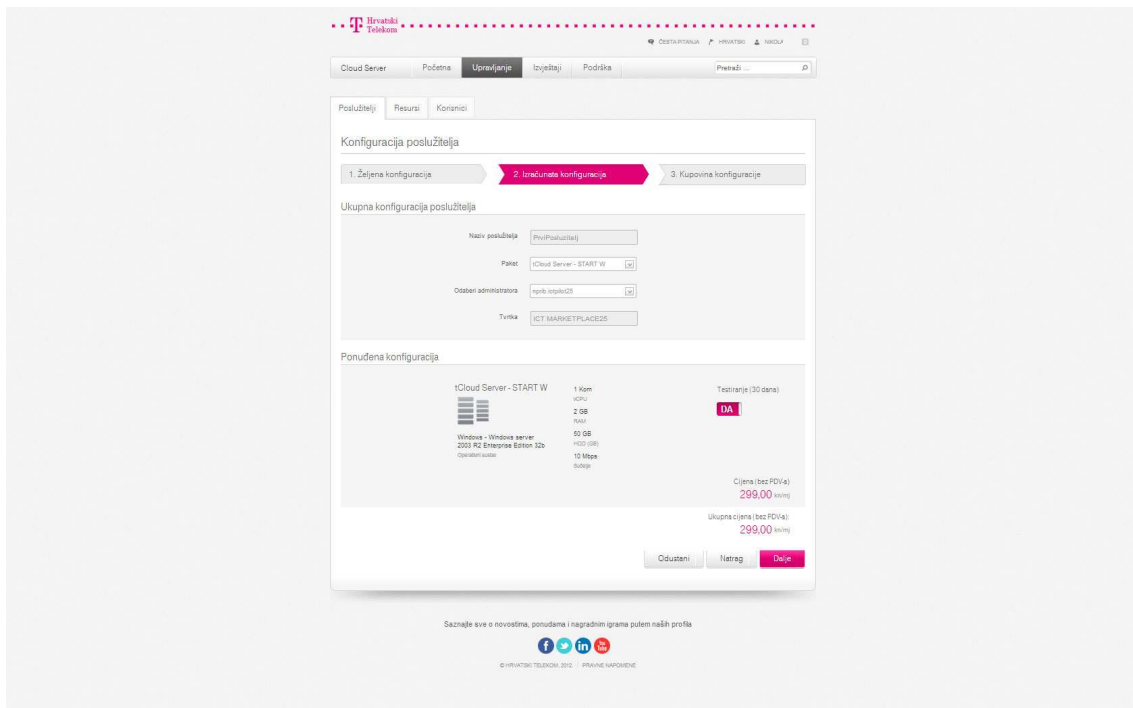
T Hrvatski Telekom

ČESTA PITANJA HRVATSKI NIKOLA

Cloud Server | Početna | Upravljanje | Izvještaji | Podrška | Pretraži ...

Poslužitelji | Resursi | Korisnici

Konfiguracija poslužitelja

1. Željena konfiguracija | 2. Izračunata konfiguracija | 3. Kupovina konfiguracije

Ukupna konfiguracija poslužitelja

Naziv poslužitelja: PrviPosluzitelj

Paket: tCloud Server - START W

Odaberi administratora: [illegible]

Tvrtka: ICT MARKETPLACE25

Ponuđena konfiguracija

tCloud Server - START W

Windows - Windows server 2003 R2 Enterprise Edition 32b
Operativni sustav

1 Kom
vCPU
2 GB
RAM
50 GB
HDD (GB)
10 Mbps
Brzina

Testiranje (30 dana)
DA

Cijena (bez PDV-a)
299,00 kn/mj

Ukupna cijena (bez PDV-a):
299,00 kn/mj

Odustani | Natrag | Dalje

Saznajte sve o novostima, ponudama i nagradnim igrama putem naših profila

© HRVATSKI TELEKOM, 2012 | PRAVNE NAPOMENE